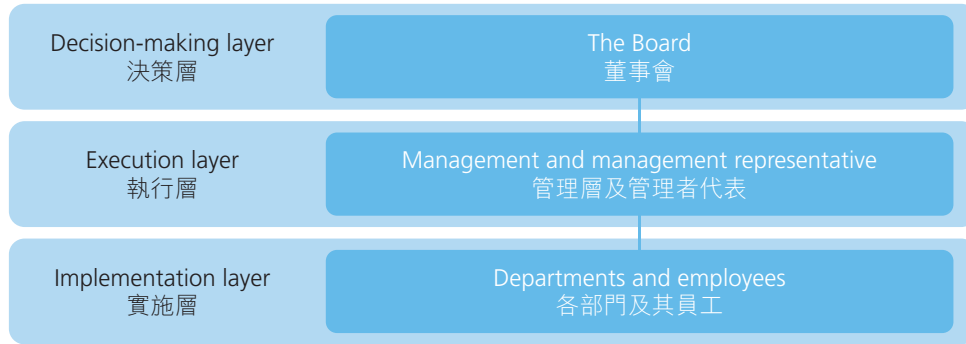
Decision-making layer
決策層

The Board
董事會

Execution layer
執行層

Management and management representative
管理層及管理者代表

Implementation layer
實施層

Departments and employees
各部門及其員工